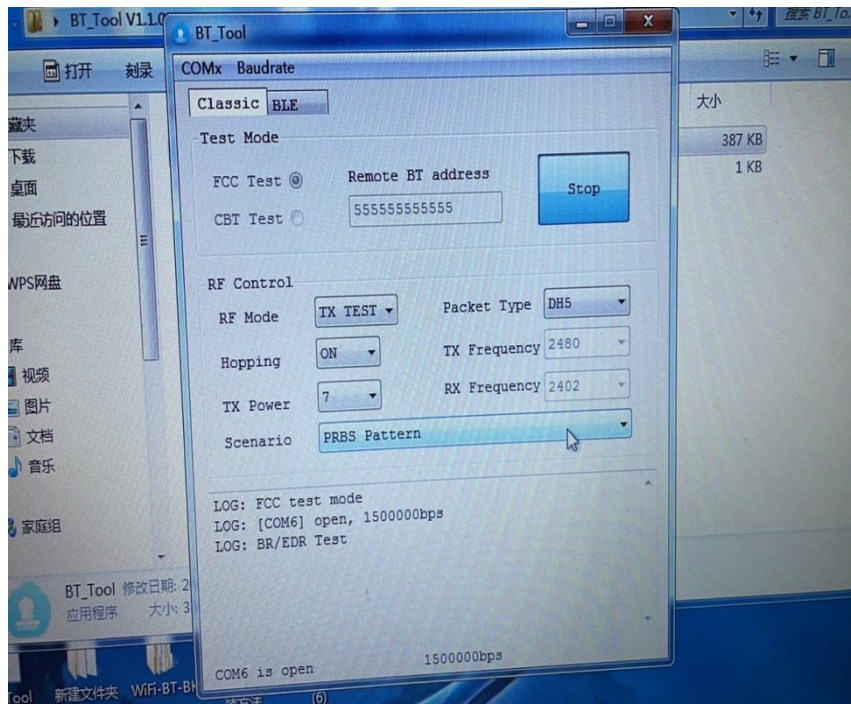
BT_Tool V1.1.0

搜索 BT_To

打开 刻录

藏夹
下载
桌面
最近访问的位置

WPS网盘

库
视频
图片
文档
音乐

家庭组

BT_Tool 修改日期: 2
应用程序 大小: 3

大小
387 KB
1 KB

Tool 新建文件夹 WiFi-BT-BH

BT_Tool

COMx Baudrate

Classic BLE

Test Mode

FCC Test

CBT Test

Remote BT address

555555555555

Stop

RF Control

RF Mode TX TEST

Packet Type DH5

Hopping ON

TX Frequency 2480

TX Power 7

RX Frequency 2402

Scenario PRBS Pattern

LOG: FCC test mode
LOG: [COM6] open, 1500000bps
LOG: BR/EDR Test

COM6 is open 1500000bps